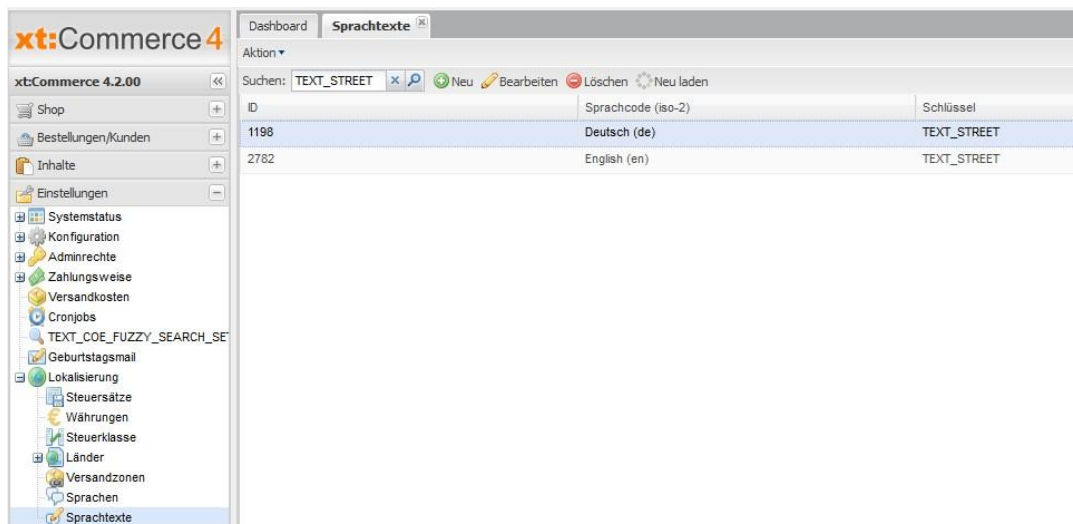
xt:Commerce 4

xt:Commerce 4.2.00

Shop

Bestellungen/Kunden

Inhalte

Einstellungen

Systemstatus
Konfiguration
Adminrechte
Zahlungsweise
Versandkosten
Cronjobs
TEXT_COE_FUZZY_SEARCH_SE
Geburtstagsmail
Lokalisierung
Steuersätze
Währungen
Steuerklasse
Länder
Versandzonen
Sprachen
Sprachtexte

Dashboard | Sprachtexte

Aktion ▾

Suchen: TEXT_STREET  Neu  Bearbeiten  Löschen  Neu laden

| ID | Sprachcode (iso-2) | Schlüssel |
|---|---|---|
| 1198 | Deutsch (de) | TEXT_STREET |
| 2782 | English (en) | TEXT_STREET |